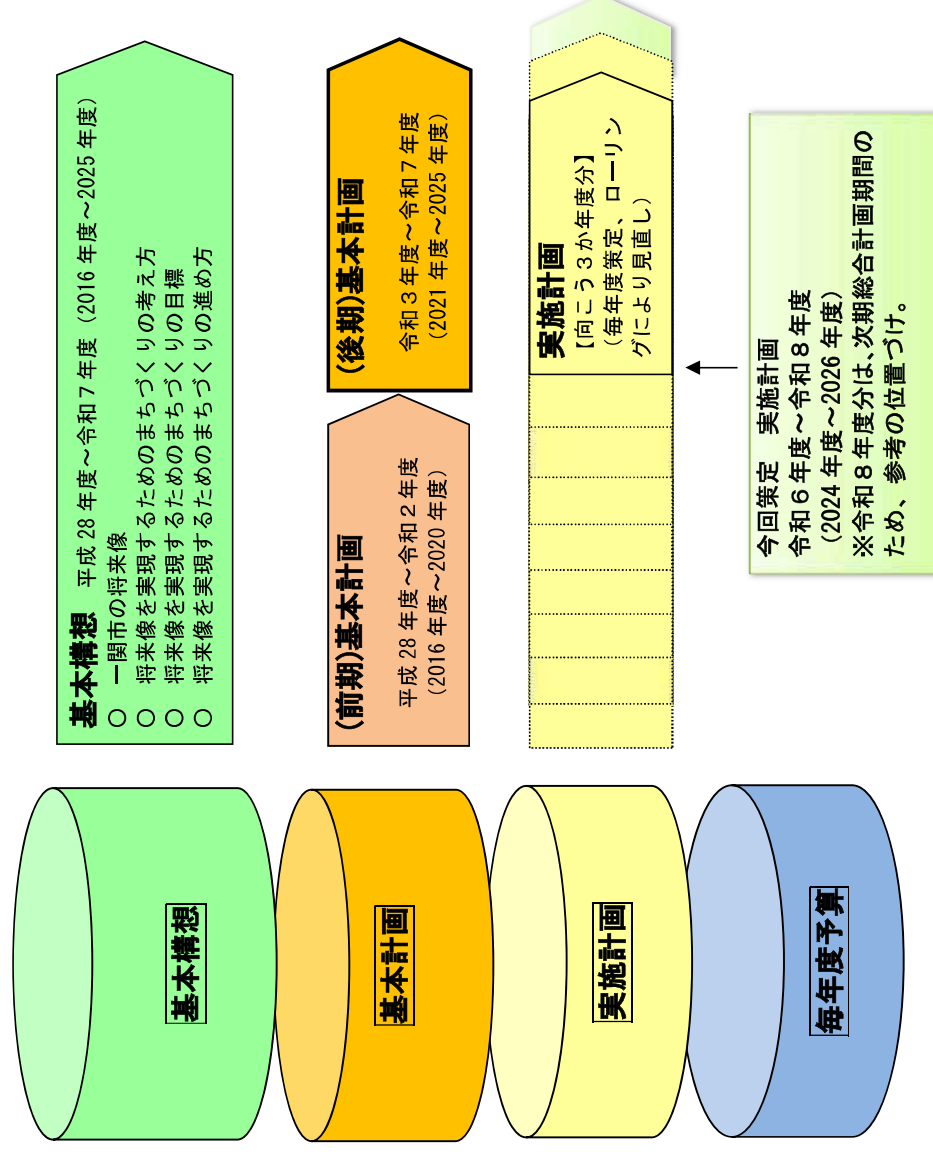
基本構想　平成 28 年度～令和７年度（2016 年度～2025 年度）
○　一関市の将来像
○　将来像を実現するためのまちづくりの考え方
○　将来像を実現するためのまちづくりの目標
○　将来像を実現するためのまちづくりの進め方

(後期)基本計画
令和３年度～令和７年度
（2021 年度～2025 年度）

(前期)基本計画
平成 28 年度～令和２年度
（2016 年度～2020 年度）

実施計画
【向こう３か年度分】
（毎年度策定、ローリングにより見直し）

今回策定　実施計画
令和６年度～令和８年度
（2024 年度～2026 年度）
※令和８年度分は、次期総合計画期間のため、参考の位置づけ。

基本構想

基本計画

実施計画

毎年度予算